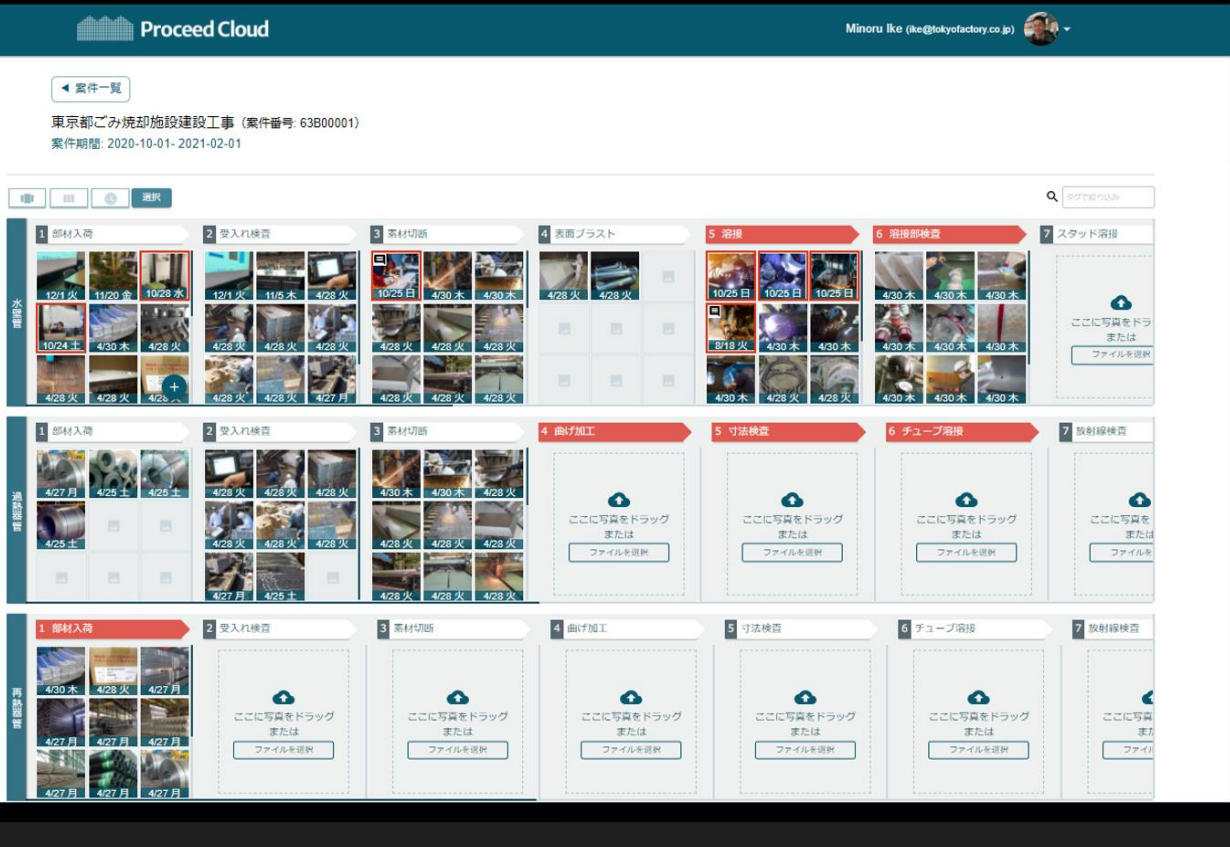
Proceed Cloud

Minoru Ike (ike@tokyofactory.co.jp)

◀ 案件一覧

東京都ごみ焼却施設建設工事 (案件番号: 63B00001)

案件期間: 2020-10-01- 2021-02-01

選択

タグで絞り込み

水壁管

1 部材入荷
12/1 火 11/20 金 10/28 水 10/24 土 4/30 木 4/28 火 4/28 火 4/28 火 4/28 火

2 受入れ検査
12/1 火 11/5 木 4/28 火 4/28 火 4/28 火 4/28 火 4/28 火 4/28 火 4/27 月

3 素材切断
10/25 日 4/30 木 4/30 木 4/28 火 4/28 火 4/28 火 4/28 火 4/28 火 4/28 火

4 表面ブラスト
4/28 火 4/28 火

5 溶接
10/25 日 10/25 日 10/25 日 8/18 火 4/30 木 4/30 木 4/30 木 4/28 火 4/28 火

6 溶接部検査
4/30 木 4/30 木 4/30 木 4/30 木 4/30 木 4/30 木 4/30 木 4/30 木 4/30 木

7 スタッド溶接
ここに写真をドラ
または
ファイルを選択

過熱器管

1 部材入荷
4/27 月 4/25 土 4/25 土 4/25 土

2 受入れ検査
4/28 火 4/28 火 4/28 火 4/28 火 4/28 火 4/28 火 4/27 月 4/25 土

3 素材切断
4/30 木 4/30 木 4/28 火 4/28 火 4/28 火 4/28 火 4/28 火 4/28 火 4/28 火

4 曲げ加工
ここに写真をドラッグ
または
ファイルを選択

5 寸法検査
ここに写真をドラッグ
または
ファイルを選択

6 チューブ溶接
ここに写真をドラッグ
または
ファイルを選択

7 放射線検査
ここに写真を
または
ファイルを

再熱器管

1 部材入荷
4/30 木 4/28 火 4/27 月 4/27 月 4/27 月 4/27 月 4/27 月 4/27 月 4/27 月

2 受入れ検査
ここに写真をドラッグ
または
ファイルを選択

3 素材切断
ここに写真をドラッグ
または
ファイルを選択

4 曲げ加工
ここに写真をドラッグ
または
ファイルを選択

5 寸法検査
ここに写真をドラッグ
または
ファイルを選択

6 チューブ溶接
ここに写真をドラッグ
または
ファイルを選択

7 放射線検査
ここに写真を
また
ファイル